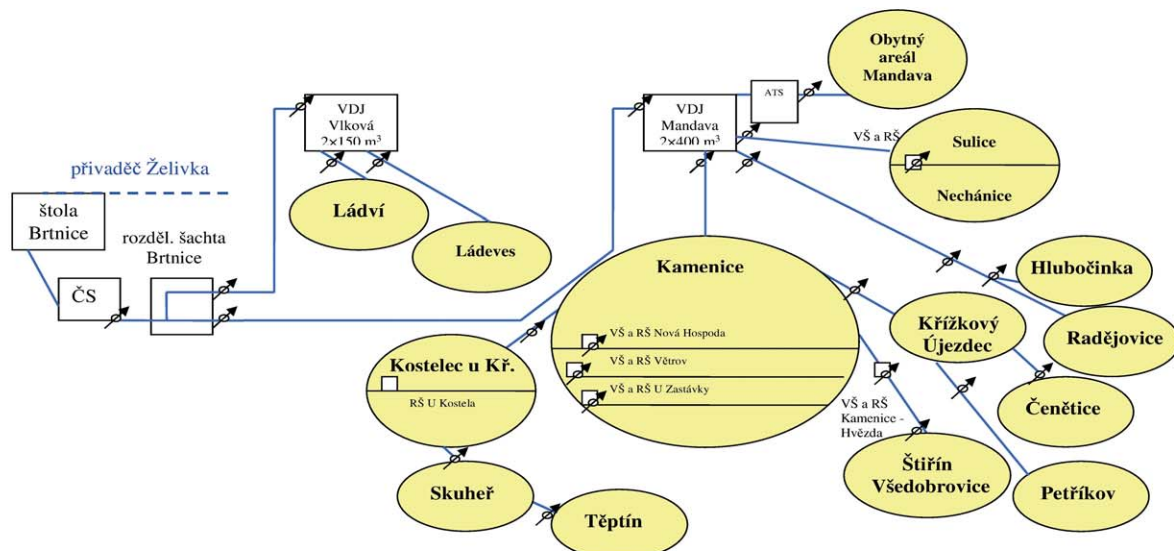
přivaděč Želivka

štola Brtnice

ČS

rozděl. šachta Brtnice

VDJ Vlková 2×150 m³

Ládví

Ládeves

VDJ Mandava 2×400 m³

ATS

Obytný areál Mandava

VŠ a RŠ

Sulice

Nechánice

Kamenice

VŠ a RŠ Nová Hospoda

VŠ a RŠ Větrov

VŠ a RŠ U Zastávky

Kostelec u Kř.

RŠ U Kostela

Skuheř

Těptín

VŠ a RŠ Kamenice - Hvězda

Štiřín Všedobrovice

Křížkový Újezdec

Hlubočinka

Radějovice

Čenětice

Petříkov